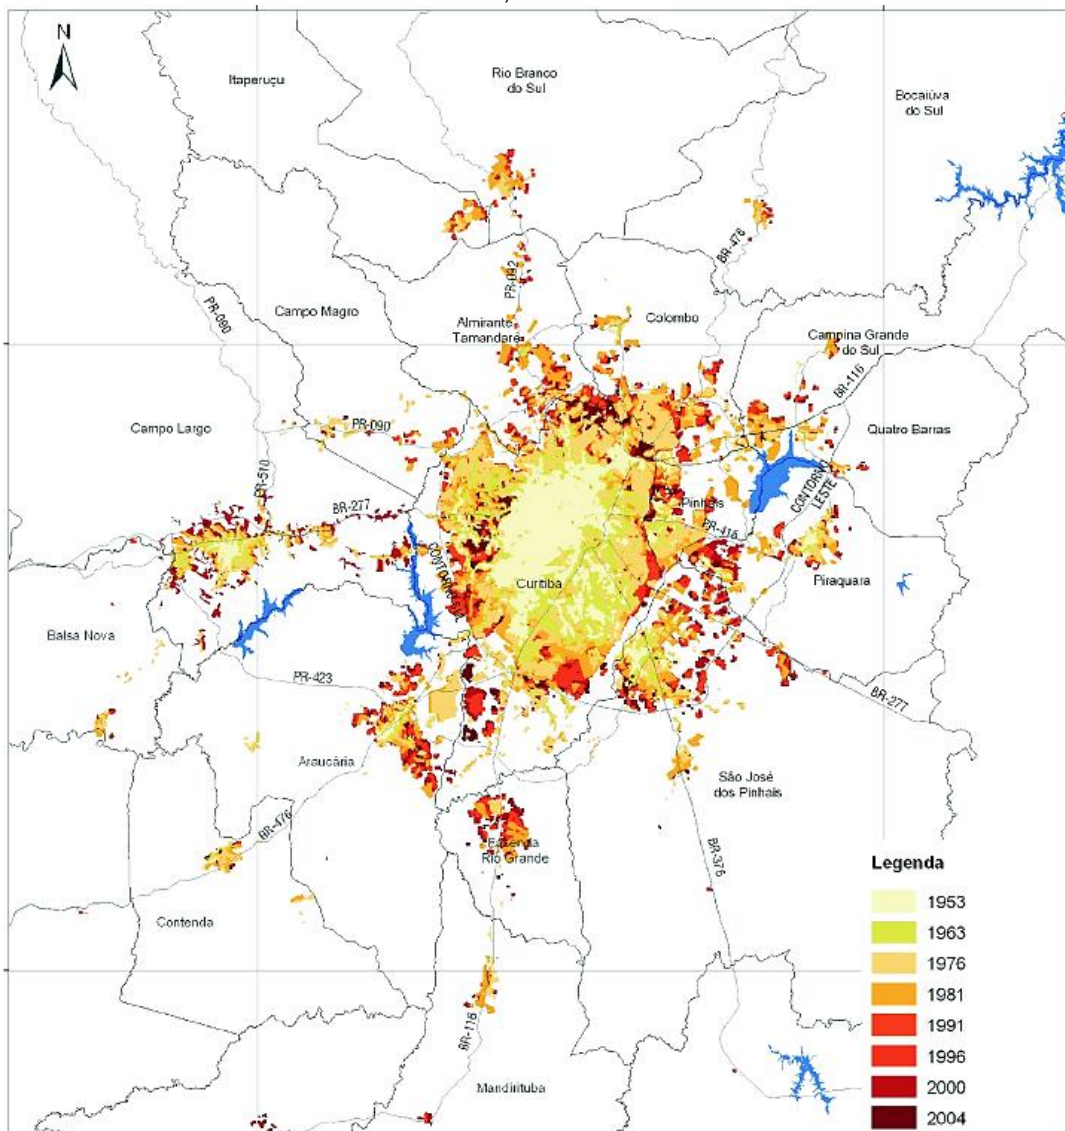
N

Itaperuçu

Rio Branco do Sul

Bocaiúva do Sul

BR-476

PR-092

PR-090

Campo Magro

Almirante Tamandaré

Colombo

Campina Grande do Sul

BR-116

Campo Largo

PR-090

Quatro Barras

PR-510

BR-277

Pinhais

CONTORNO LESTE

PR-415

CONTORNO

Curitiba

Piraquara

Balsa Nova

PR-423

BR-277

Araucária

São José dos Pinhais

BR-476

Fazenda Rio Grande

BR-376

Contenda

BR-116

Mandirituba

Legenda
1953
1963
1976
1981
1991
1996
2000
2004